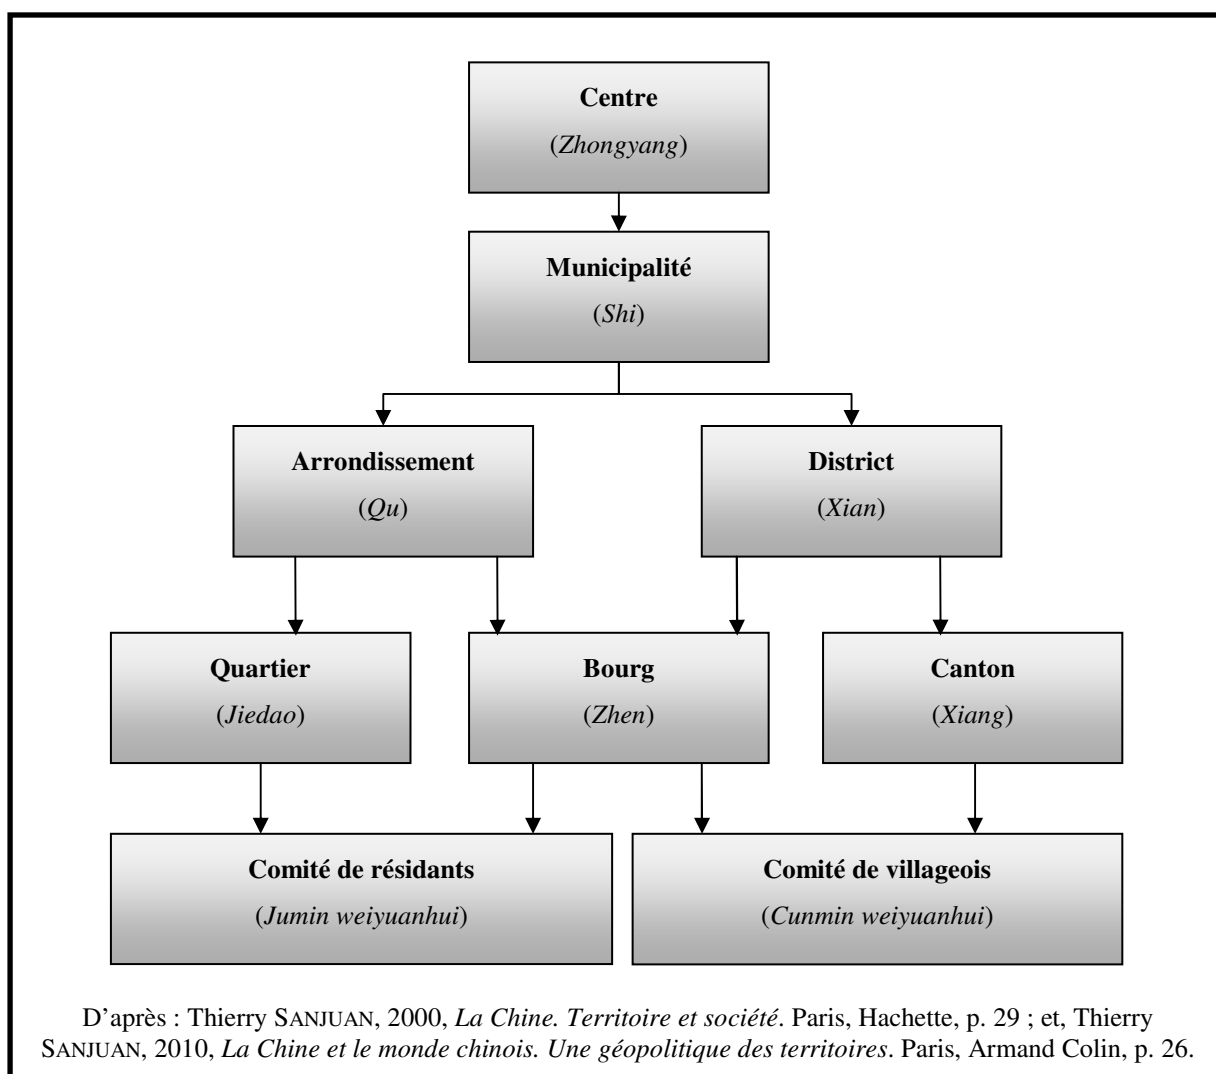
Centre
(Zhongyang)

Municipalité
(Shi)

Arrondissement
(Qu)

District
(Xian)

Quartier
(Jiedao)

Bourg
(Zhen)

Canton
(Xiang)

Comité de résidants
(Jumin weiyuanhui)

Comité de villageois
(Cunmin weiyuanhui)

D'après : Thierry SANJUAN, 2000, La Chine. Territoire et société. Paris, Hachette, p. 29 ; et, Thierry SANJUAN, 2010, La Chine et le monde chinois. Une géopolitique des territoires. Paris, Armand Colin, p. 26.